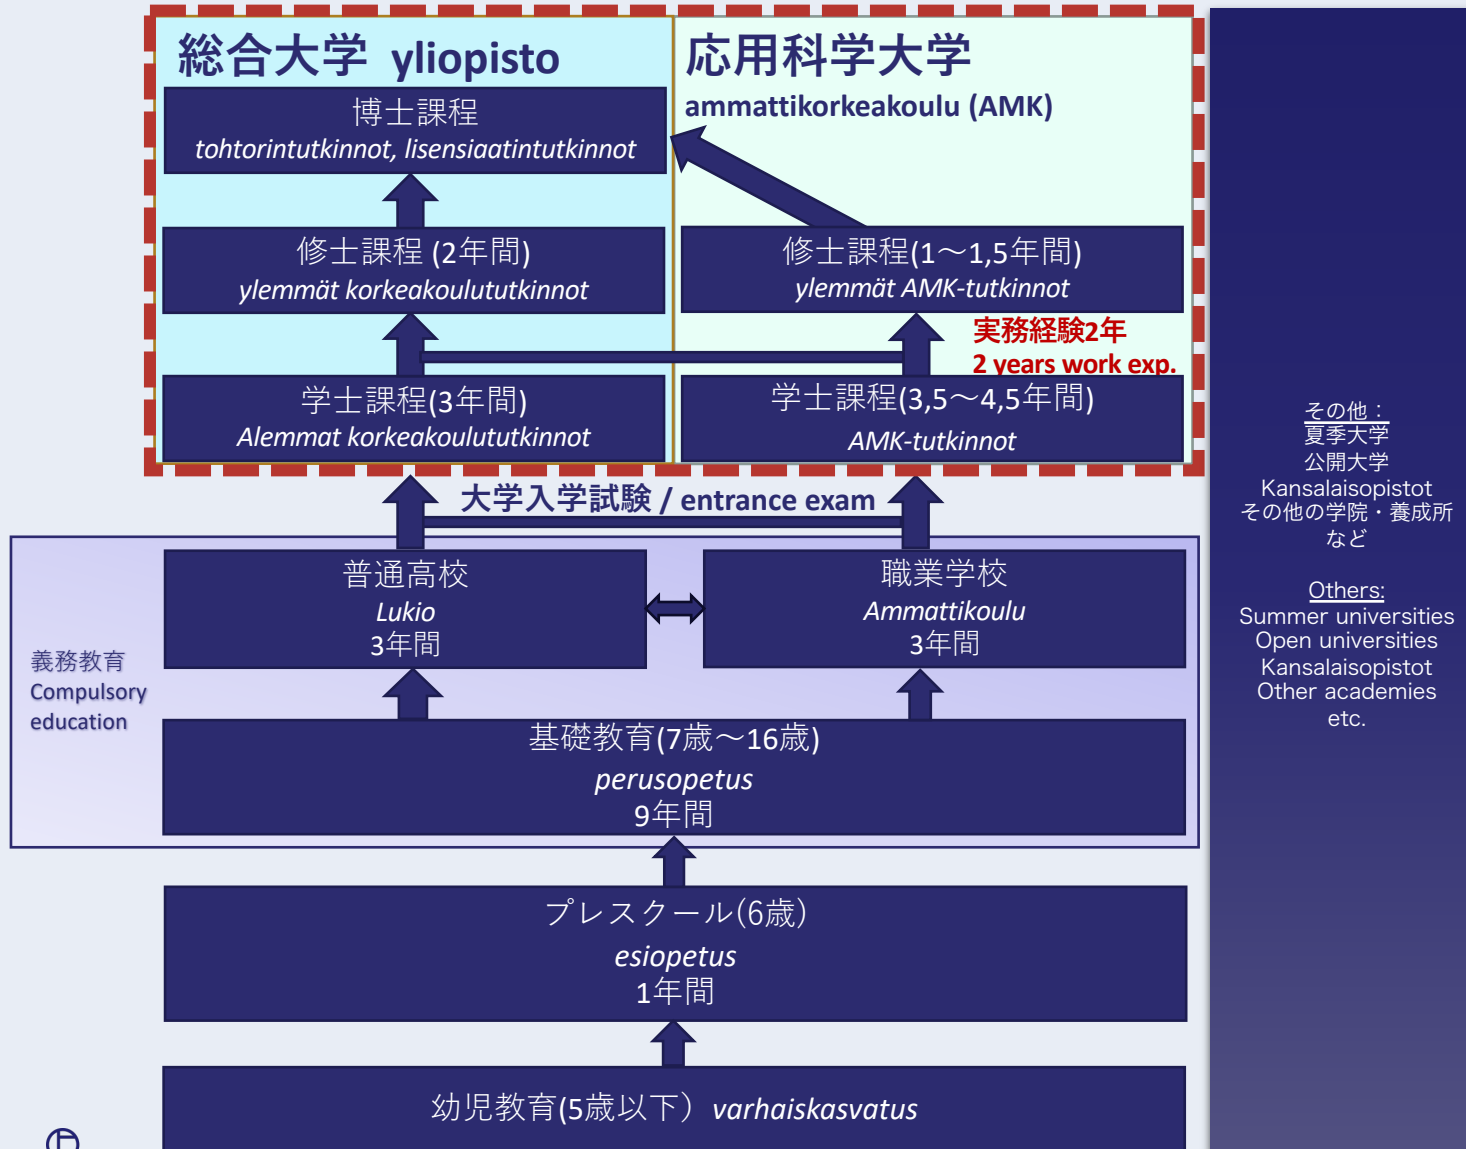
総合大学 yliopisto

博士課程
tohtorintutkinnot, lisensiaatintutkinnot

修士課程 (2年間)
ylemmät korkeakoulututkinnot

学士課程(3年間)
Alemmat korkeakoulututkinnot

応用科学大学
ammattikorkeakoulu (AMK)

修士課程(1～1,5年間)
ylemmät AMK-tutkinnot

実務経験2年
2 years work exp.

学士課程(3,5～4,5年間)
AMK-tutkinnot

大学入学試験 / entrance exam

普通高校
Lukio
3年間

職業学校
Ammattikoulu
3年間

義務教育
Compulsory education

基礎教育(7歳～16歳)
perusopetus
9年間

プレスクール(6歳)
esiopetus
1年間

幼児教育(5歳以下) varhaiskasvatus

その他：
夏季大学
公開大学
Kansalaisopistot
その他の学院・養成所
など

Others:
Summer universities
Open universities
Kansalaisopistot
Other academies
etc.